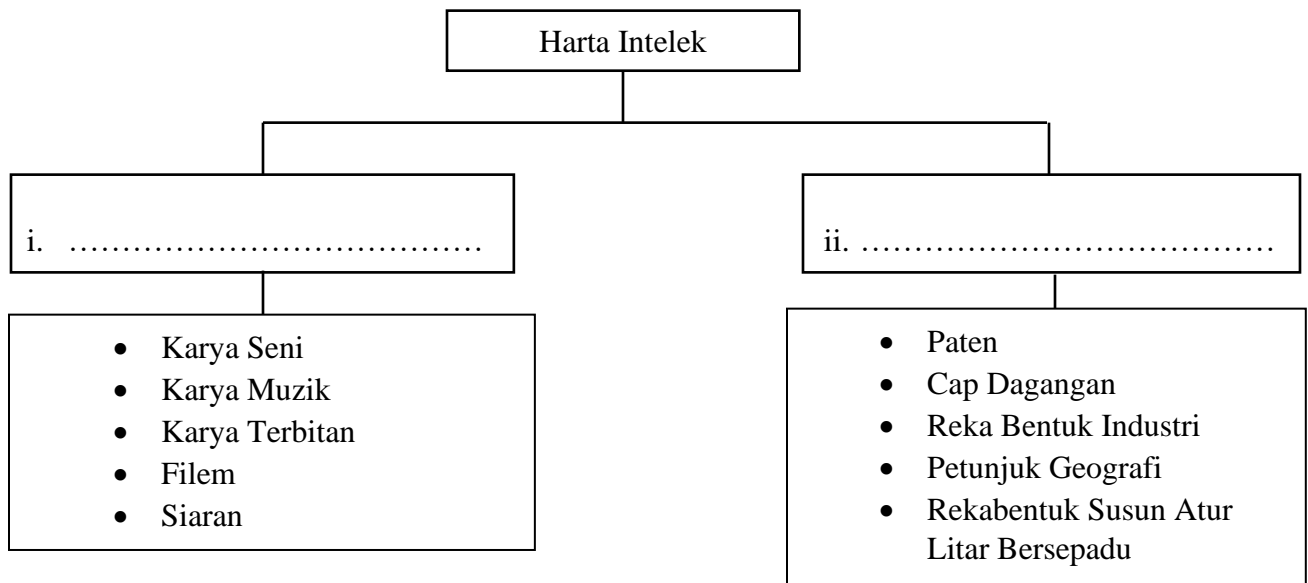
Harta Intelek

i. ………………………………

- Karya Seni
- Karya Muzik
- Karya Terbitan
- Filem
- Siaran

ii. ………………………………

- Paten
- Cap Dagangan
- Reka Bentuk Industri
- Petunjuk Geografi
- Rekabentuk Susun Atur Litar Bersepadu